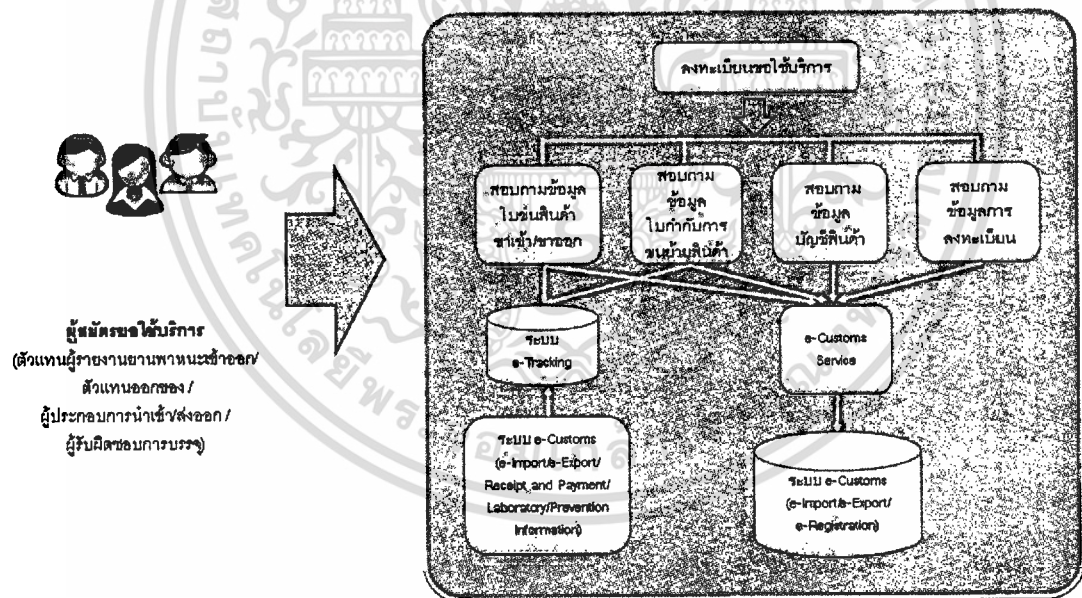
ลงทะเบียนขอใช้บริการ

สอบถามข้อมูลใบขนสินค้าขาเข้า/ขาออก

สอบถามข้อมูลใบกำกับการขนย้ายสินค้า

สอบถามข้อมูลบัญชีสินค้า

สอบถามข้อมูลการลงทะเบียน

ระบบ e-Tracking

e-Customs Service

ระบบ e-Customs (e-Import/e-Export/ Receipt and Payment/ Laboratory/Prevention Information)

ระบบ e-Customs (e-Import/e-Export/ e-Registration)

ผู้สมัครขอใช้บริการ (ตัวแทนผู้รายงานยานพาหนะเข้าออก/ ตัวแทนออกของ / ผู้ประกอบการนำเข้า/ส่งออก / ผู้รับผิดชอบการบรรจุ)